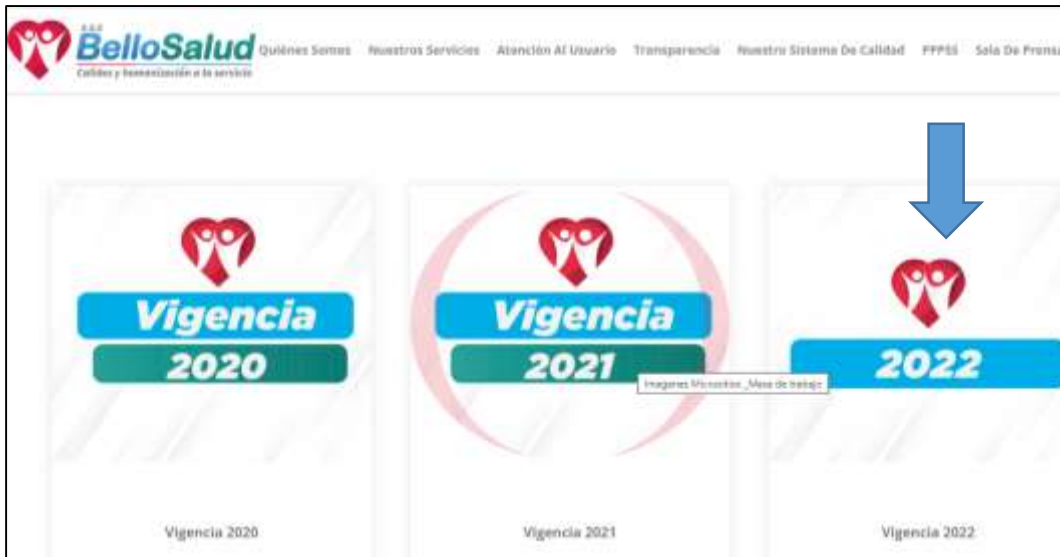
E.S.E. BelloSalud
Calidez y humanización a tu servicio

Quiénes Somos Nuestros Servicios Atención Al Usuario Transparencia Nuestro Sistema De Calidad PPPSS Sala De Prensa

Vigencia
2020

Vigencia
2021

Imagenes Micrositios _Mesa de trabajo

2022

Vigencia 2020

Vigencia 2021

Vigencia 2022